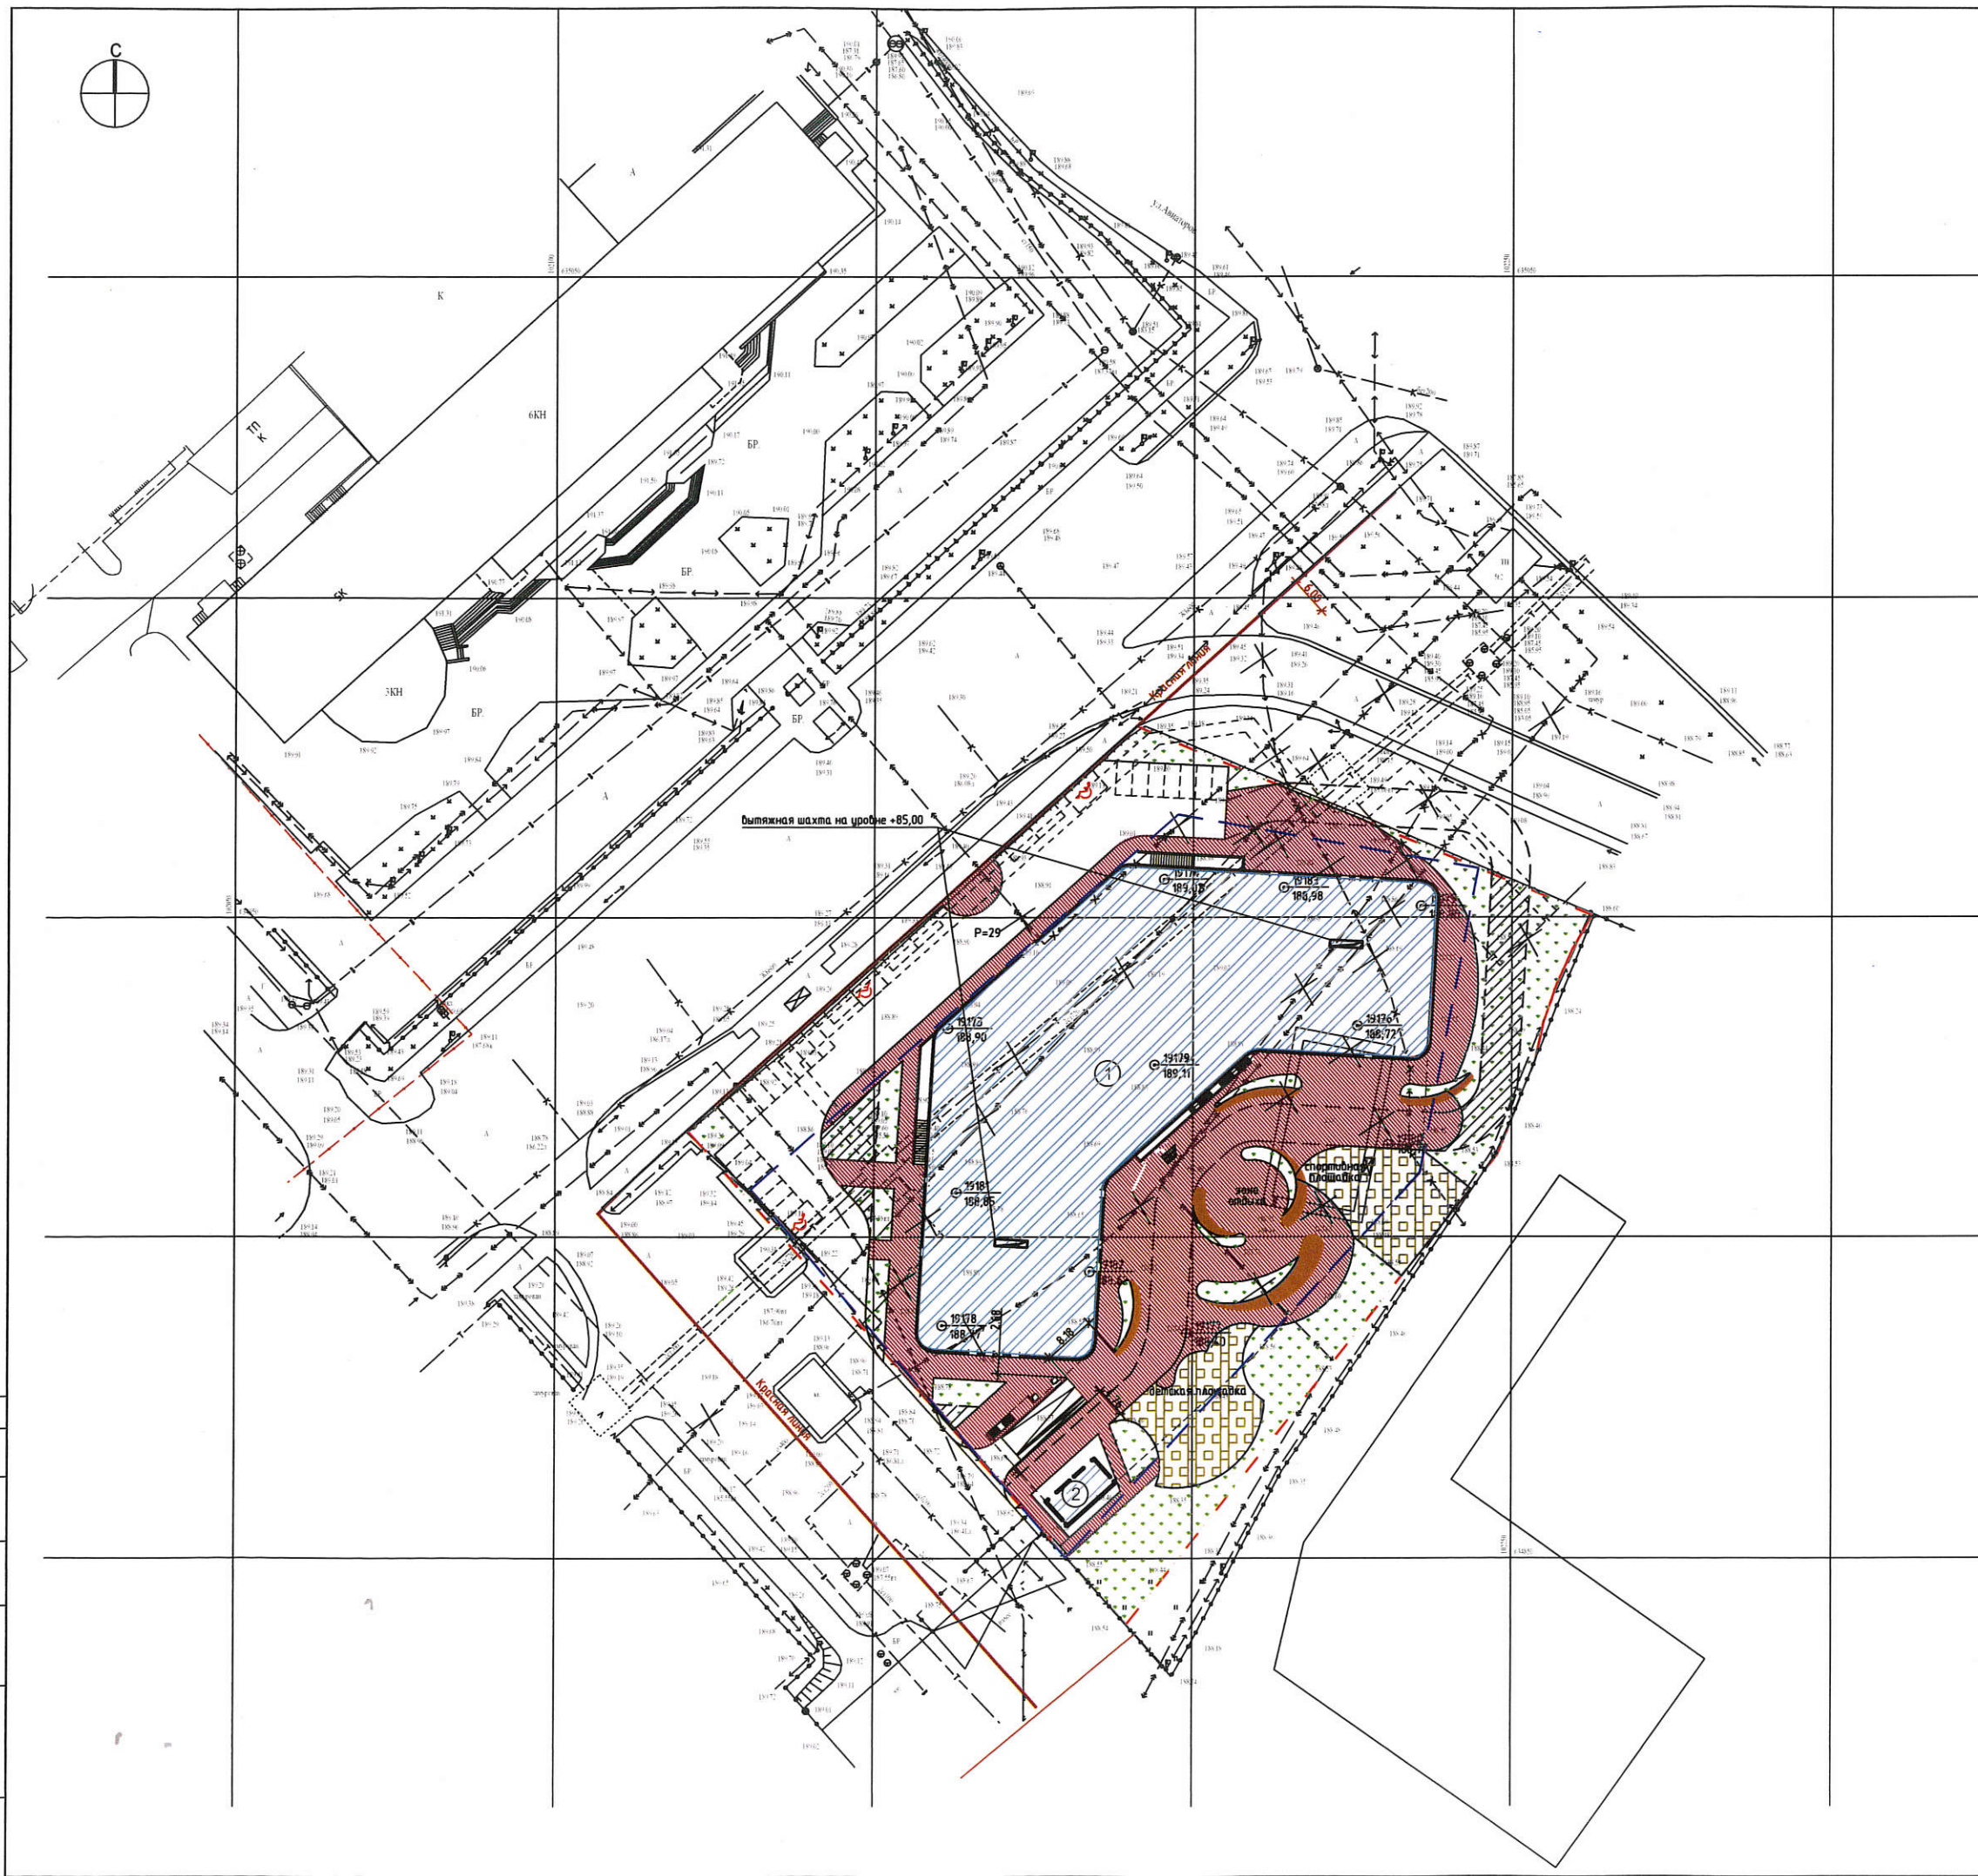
С

ул.Авиаторов

К

6КН

ТП
К

5К

3КН

БР.

А

Красная линия

вытяжная шахта на уровне +85,00

Р=29

19177
189,02

19183
188,98

19175
188,90

19179
189,11

19176
188,72

19181
188,86

19178
188,77

спортивная площадка

зона отдыха

детская площадка

1

2

Красная линия